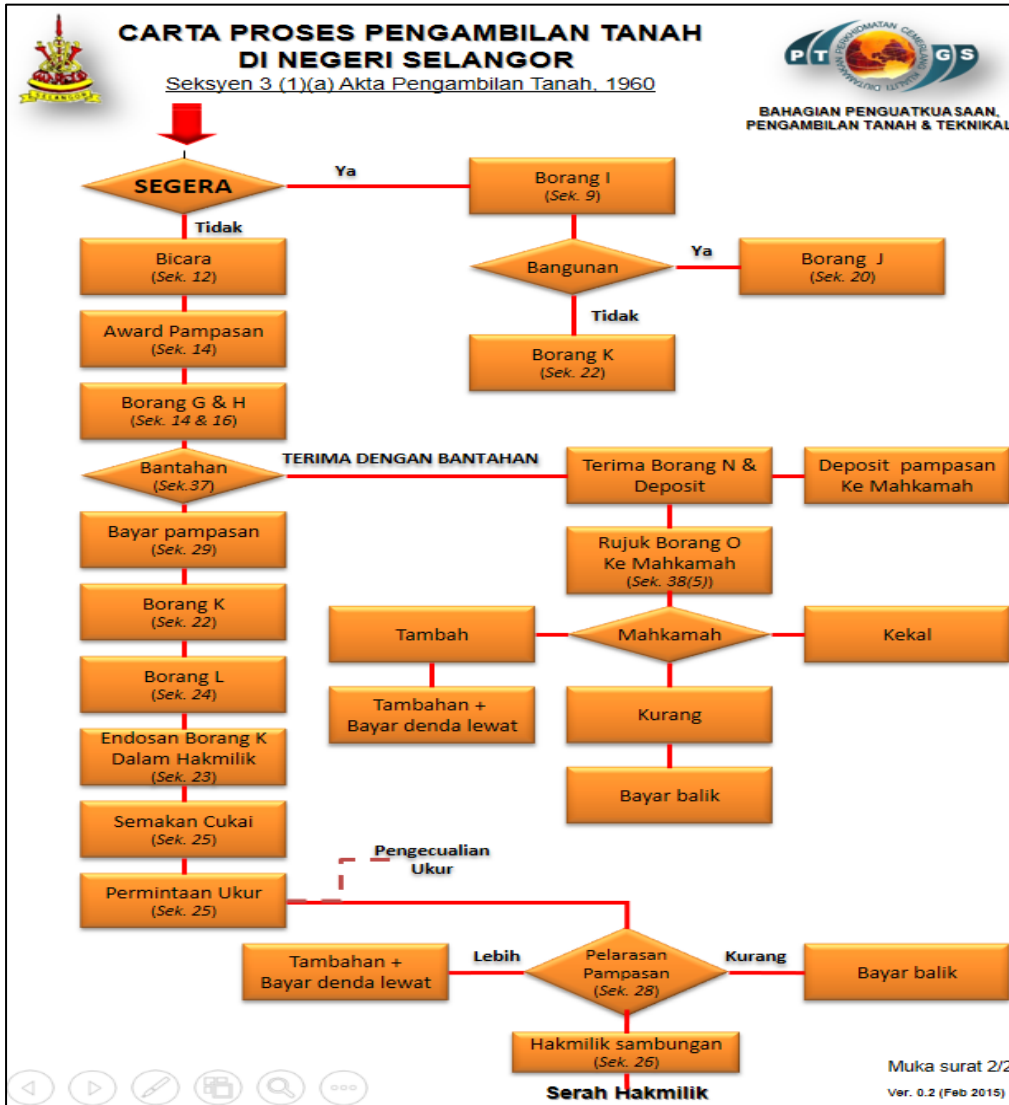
CARTA PROSES PENGAMBILAN TANAH DI NEGERI SELANGOR

Seksyen 3 (1)(a) Akta Pengambilan Tanah, 1960

SELANGOR

P T G S

BAHAGIAN PENGUATKUASAAN, PENGAMBILAN TANAH & TEKNIKAL

SEGERA

Ya

Borang I (Sek. 9)

Tidak

Bicara (Sek. 12)

Bangunan

Ya

Borang J (Sek. 20)

Tidak

Award Pampasan (Sek. 14)

Borang K (Sek. 22)

Borang G & H (Sek. 14 & 16)

Bantahan (Sek.37)

TERIMA DENGAN BANTAHAN

Terima Borang N & Deposit

Deposit pampasan Ke Mahkamah

Bayar pampasan (Sek. 29)

Rujuk Borang O Ke Mahkamah (Sek. 38(5))

Borang K (Sek. 22)

Tambah

Mahkamah

Kekal

Borang L (Sek. 24)

Tambahan + Bayar denda lewat

Kurang

Endosan Borang K Dalam Hakmilik (Sek. 23)

Bayar balik

Semakan Cukai (Sek. 25)

Pengecualian Ukur

Permintaan Ukur (Sek. 25)

Tambahan + Bayar denda lewat

Lebih

Pelarasan Pampasan (Sek. 28)

Kurang

Bayar balik

Hakmilik sambungan (Sek. 26)

Muka surat 2/2

Serah Hakmilik

Ver. 0.2 (Feb 2015)